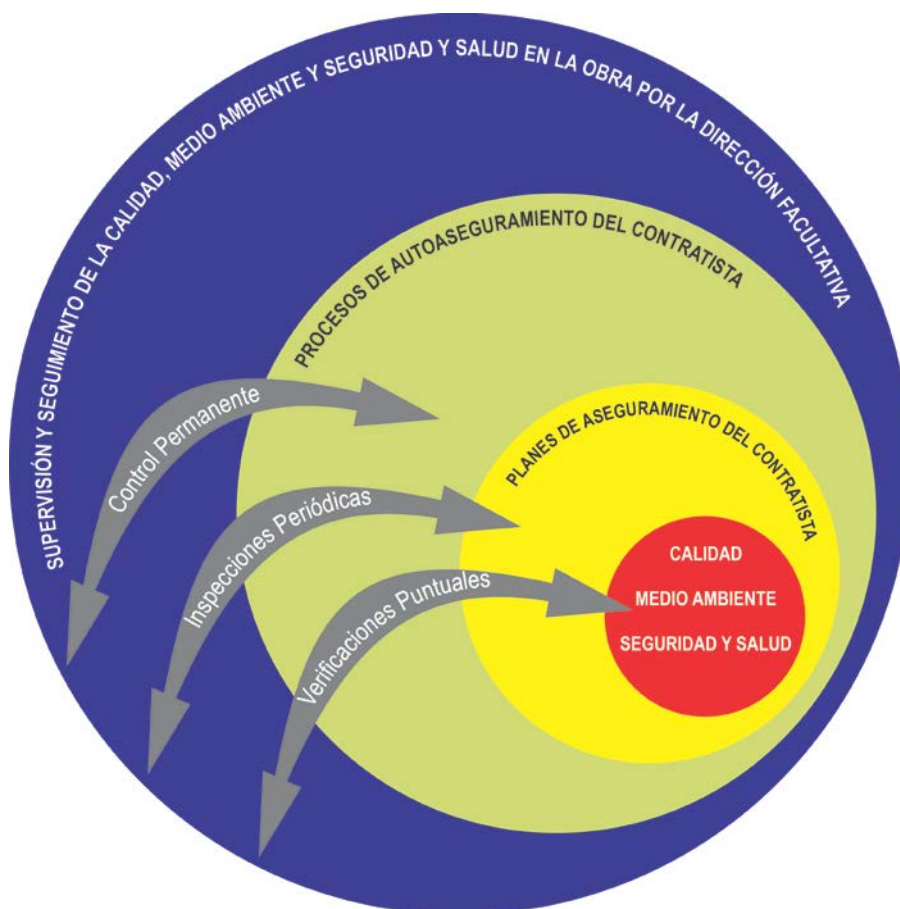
SUPERVISIÓN Y SEGUIMIENTO DE LA CALIDAD, MEDIO AMBIENTE Y SEGURIDAD Y SALUD EN LA OBRA POR LA DIRECCIÓN FACULTATIVA

PROCESOS DE AUTOASEGURAMIENTO DEL CONTRATISTA

PLANES DE ASEGURAMIENTO DEL CONTRATISTA

CALIDAD
MEDIO AMBIENTE
SEGURIDAD Y SALUD

Control Permanente

Inspecciones Periódicas

Verificaciones Puntuales